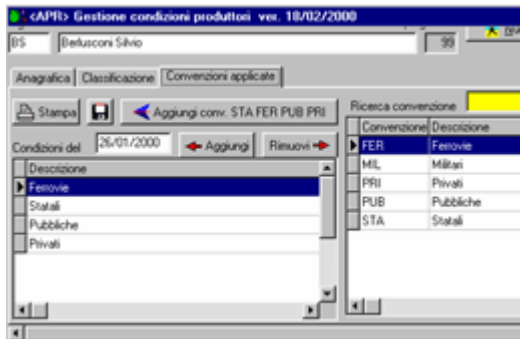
<APR> Gestione condizioni produttori ver. 18/02/2000

BS Berlusconi Silvio 99

Anagrafica Classificazione Convenzioni applicate

Stampa Aggiungi conv. STA FER PUB PRI

Condizioni del 26/01/2000 Aggiungi Rimuovi

| Descrizione |
|---|
| Ferrovie |
| Statali |
| Pubbliche |
| Privati |

Ricerca convenzione

| Convenzione | Descrizione |
|---|---|
| FER | Ferrovie |
| MIL | Militari |
| PRI | Privati |
| PUB | Pubbliche |
| STA | Statali |